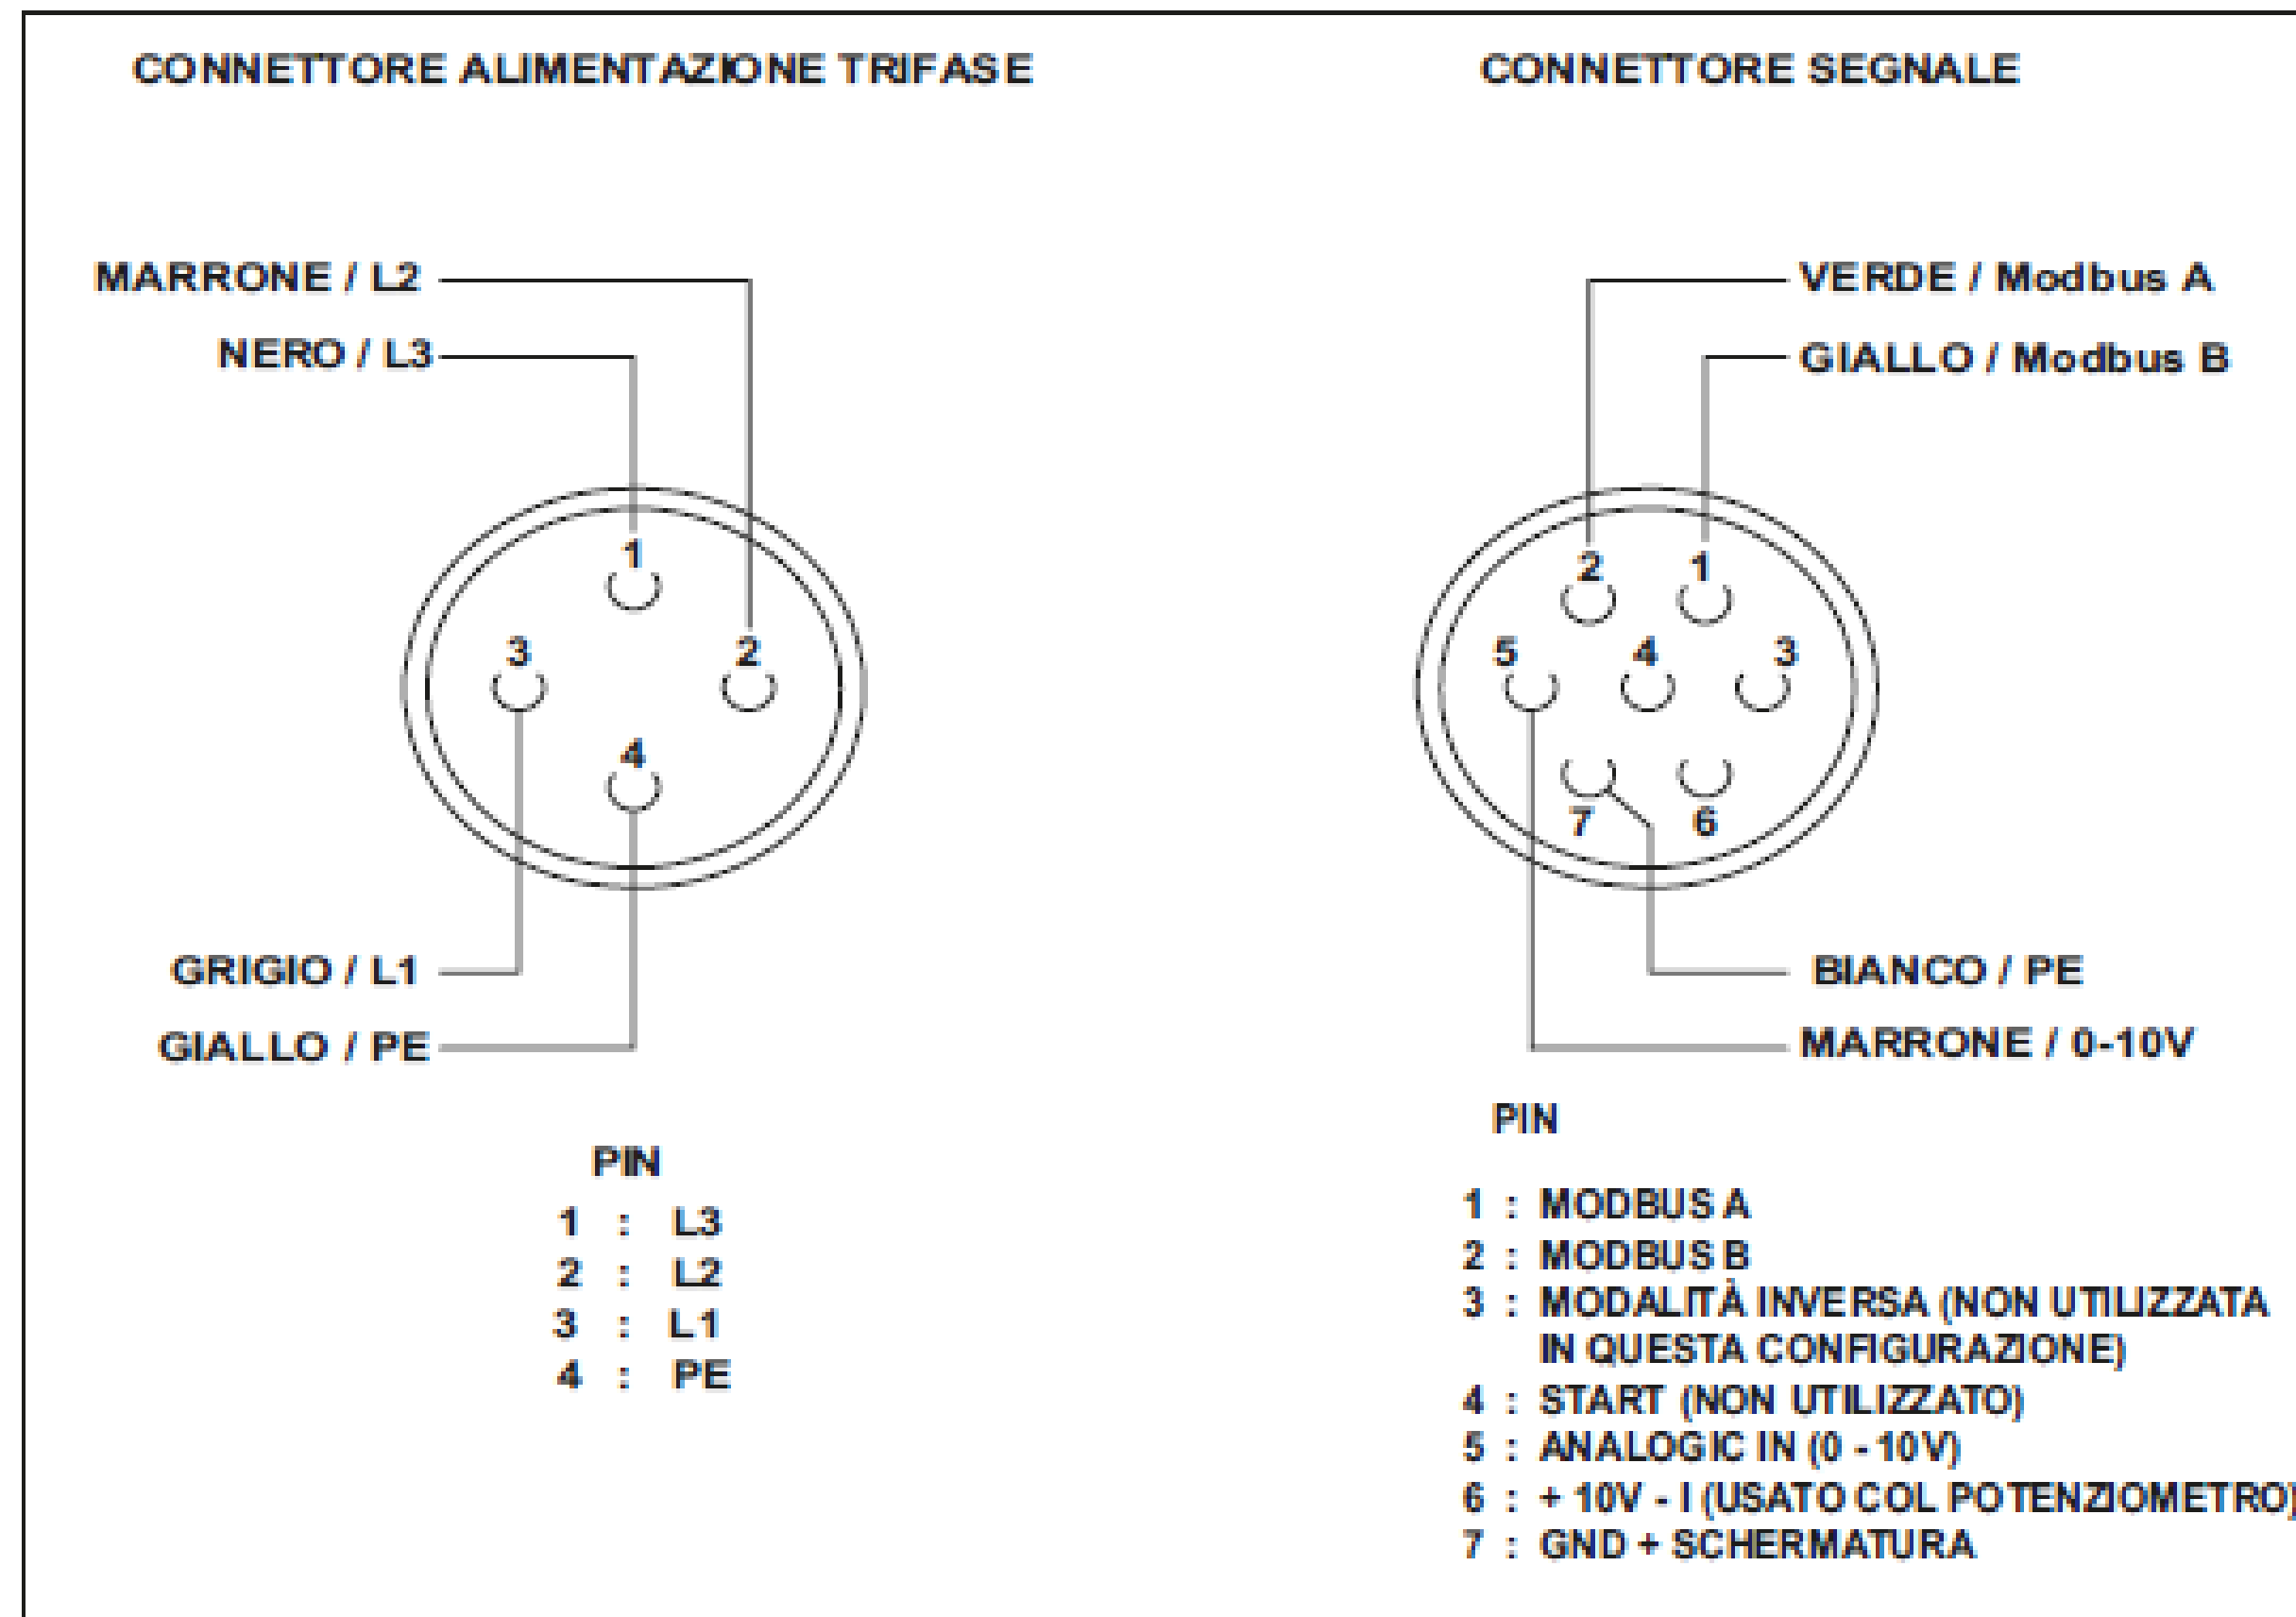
CONNETTORE ALIMENTAZIONE TRIFASE

MARRONE / L2
NERO / L3

1
3
2
4

GRIGIO / L1
GIALLO / PE

PIN
1 : L3
2 : L2
3 : L1
4 : PE

CONNETTORE SEGNALE

VERDE / Modbus A
GIALLO / Modbus B

2
1
5
4
3
7
6

BIANCO / PE
MARRONE / 0-10V

PIN

1 : MODBUS A
2 : MODBUS B
3 : MODALITÀ INVERSA (NON UTILIZZATA IN QUESTA CONFIGURAZIONE)
4 : START (NON UTILIZZATO)
5 : ANALOGIC IN (0 - 10V)
6 : + 10V - I (USATO COL POTENZIOMETRO)
7 : GND + SCHERMATURA